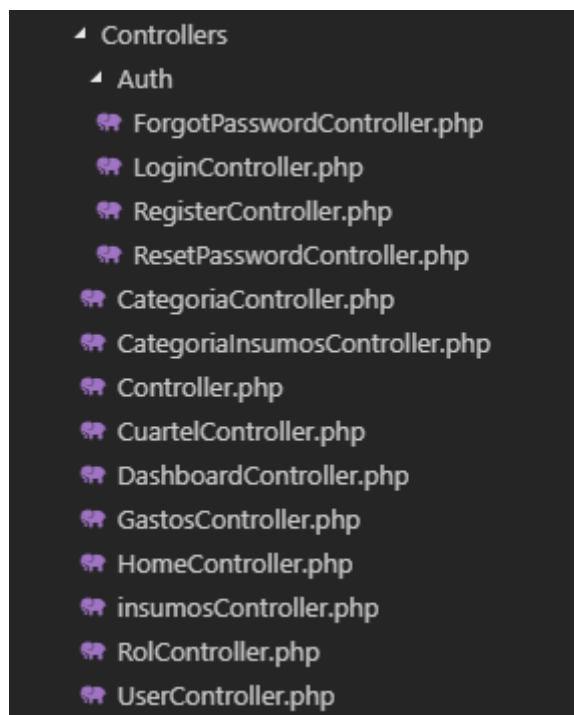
Controllers
Auth
ForgotPasswordController.php
LoginController.php
RegisterController.php
ResetPasswordController.php
CategoriaController.php
CategoriaInsumosController.php
Controller.php
CuartelController.php
DashboardController.php
GastosController.php
HomeController.php
insumosController.php
RolController.php
UserController.php